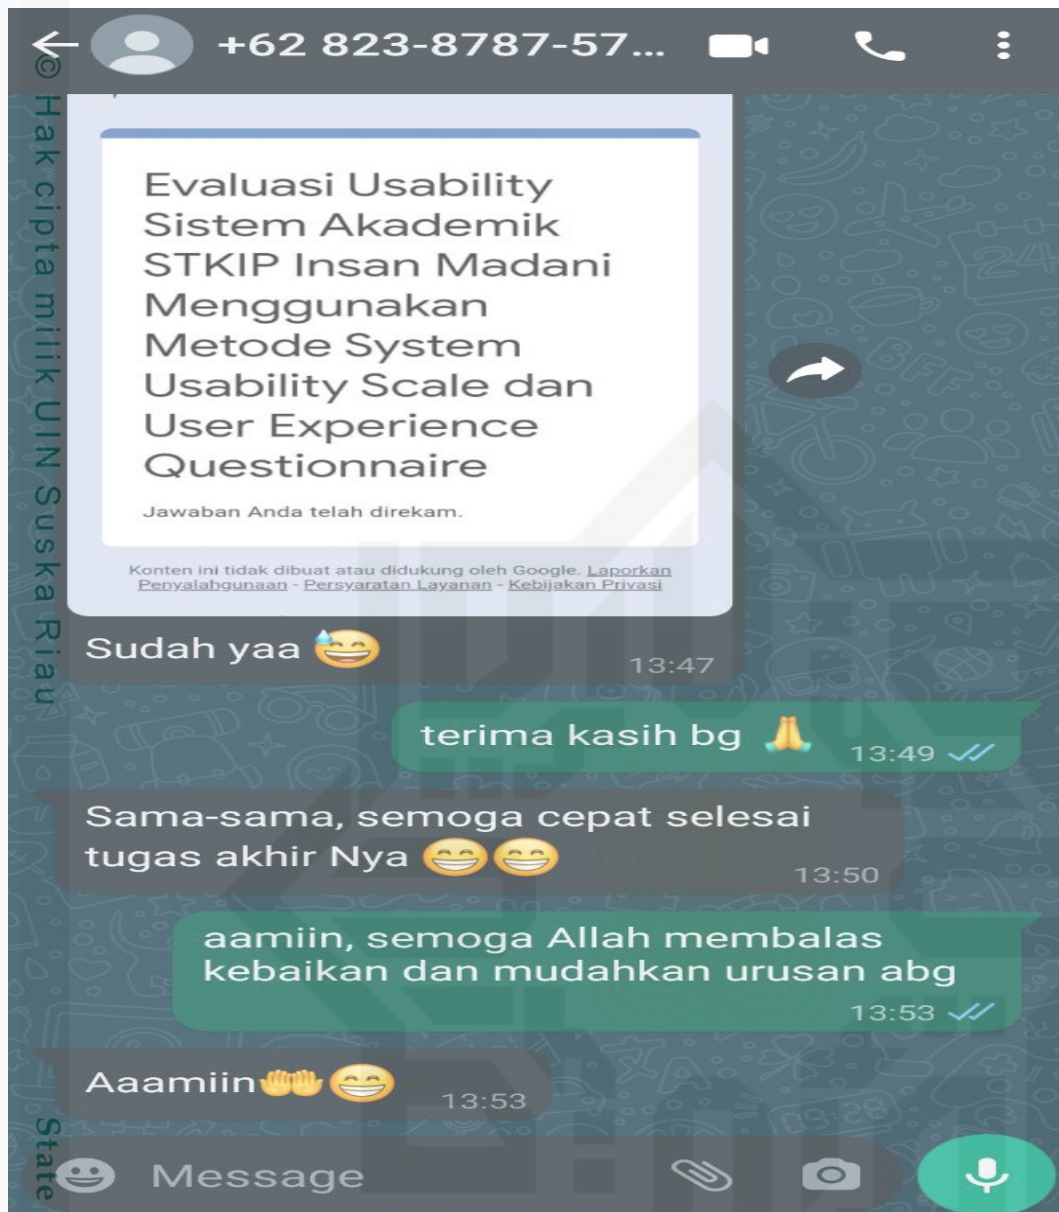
+62 823-8787-57...

© Hak cipta milik UIN Suska Riau

Evaluasi Usability Sistem Akademik STKIP Insan Madani Menggunakan Metode System Usability Scale dan User Experience Questionnaire

Jawaban Anda telah direkam.

Konten ini tidak dibuat atau didukung oleh Google. Laporkan Penyalahgunaan - Persyaratan Layanan - Kebijakan Privasi

Sudah yaa 😅 13:47

terima kasih bg 🙏 13:49

Sama-sama, semoga cepat selesai tugas akhir Nya 😁😁 13:50

aamiin, semoga Allah membalas kebaikan dan mudahkan urusan abg 13:53

Aaamiin🤲😁 13:53

State

Message